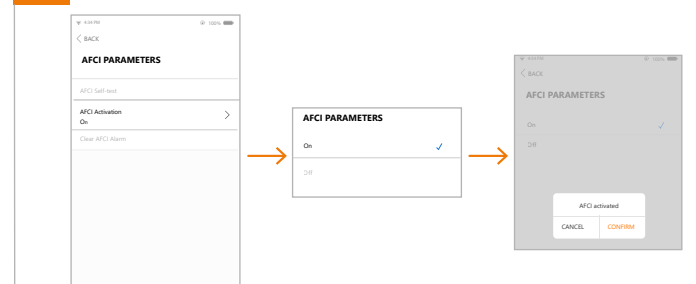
4:04 PM 100%

< BACK

AFCI PARAMETERS

AFCI Self-test

AFCI Activation
On

Clear AFCI Alarm

AFCI PARAMETERS

On ✓

Off

4:04 PM 100%

< BACK

AFCI PARAMETERS

On ✓

Off

AFCI activated

CANCEL CONFIRM